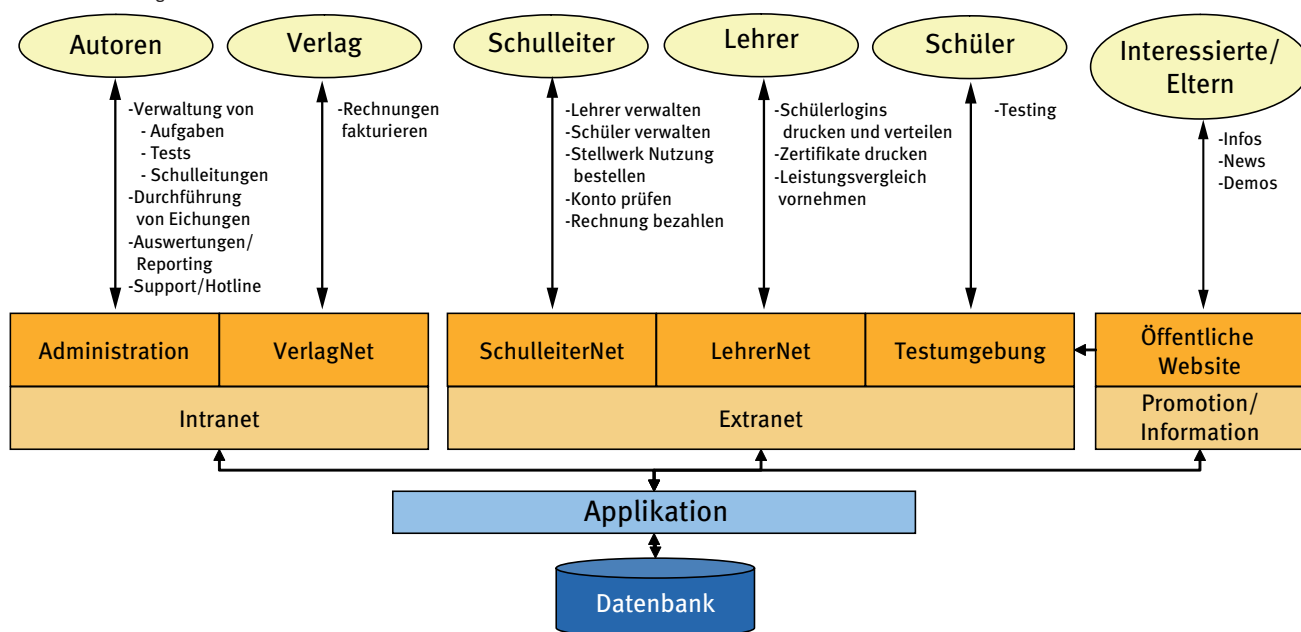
Autoren

Verlag

Schulleiter

Lehrer

Schüler

Interessierte/ Eltern

-Verwaltung von
- Aufgaben
- Tests
- Schulleitungen
-Durchführung von Eichungen
-Auswertungen/ Reporting
-Support/Hotline

-Rechnungen fakturieren

-Lehrer verwalten
-Schüler verwalten
-Stellwerk Nutzung bestellen
-Konto prüfen
-Rechnung bezahlen

-Schülerlogins drucken und verteilen
-Zertifikate drucken
-Leistungsvergleich vornehmen

-Testing

-Infos
-News
-Demos

Administration

VerlagNet

Intranet

SchulleiterNet

LehrerNet

Testumgebung

Extranet

Öffentliche Website

Promotion/ Information

Applikation

Datenbank